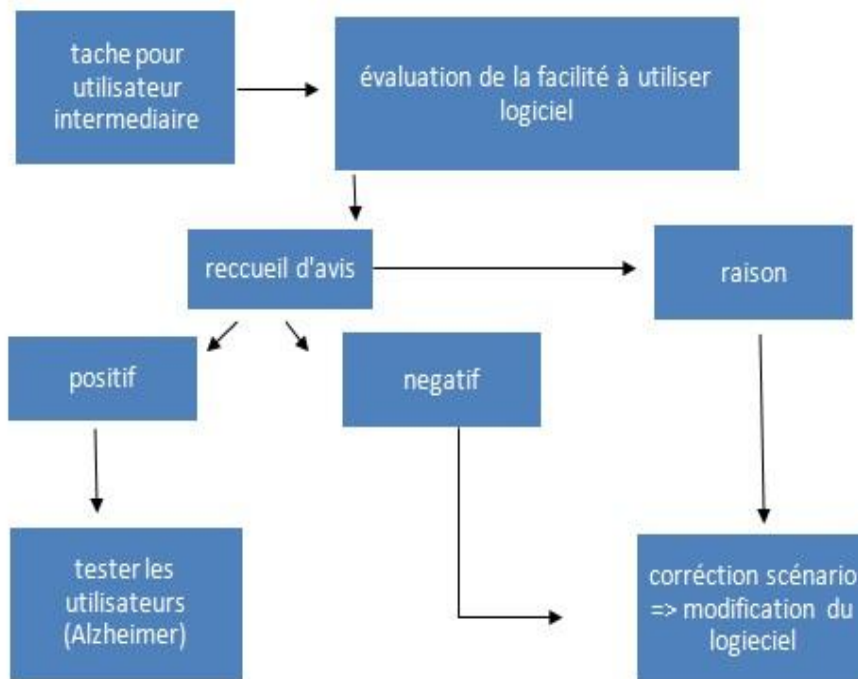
tache pour utilisateur intermediaire

évaluation de la facilité à utiliser logiciel

reccueil d'avis

raison

positif

negatif

tester les utilisateurs (Alzheimer)

corréction scénario => modification du logieciel